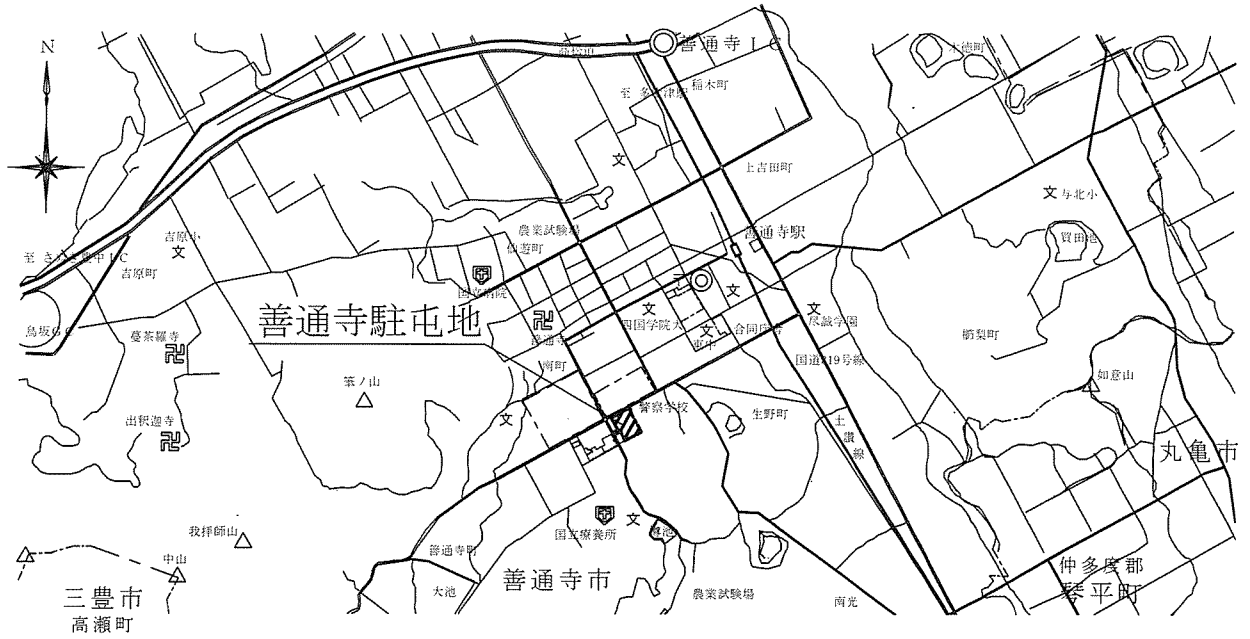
N

善通寺ＩＣ

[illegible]道

至 多度津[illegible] 稲木町

大麻町

上吉田町

文

文 与北小

善通寺駅

買田池

吉原小
文

至 さぬき豊中ＩＣ

吉原町

農業試験場

仙遊町

国立病院

烏坂ＩＣ

曼荼羅寺

善通寺駐屯地

善通寺

四国学院大

文

文

文

合同庁舎

尽誠学園

文

東中

榊梨町

国道319号線

南町

筆ノ山

如意山

出釈迦寺

文

警察学校

生野町

土讃線

丸亀市

国立療養所

文

我拝師山

善通寺町

中山

三豊市
高瀬町

大池

善通寺市

農業試験場

南光

仲多度郡
琴平町